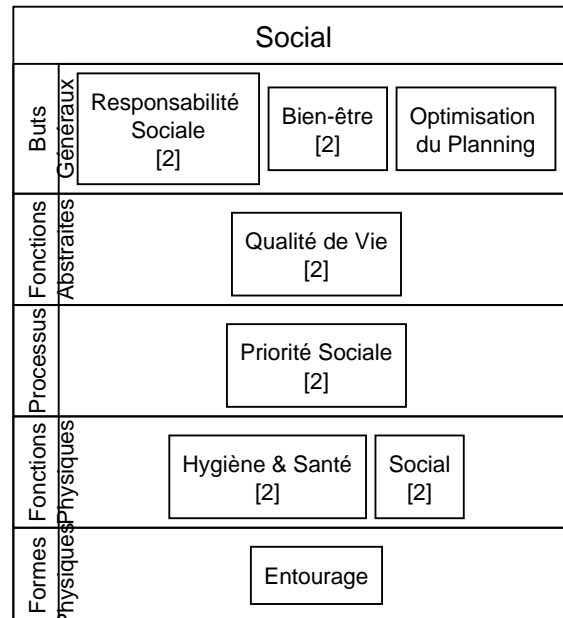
Social

Buts Généraux

Responsabilité Sociale [2]

Bien-être [2]

Optimisation du Planning

Fonctions Abstraites

Qualité de Vie [2]

Processus

Priorité Sociale [2]

Fonctions Physiques

Hygiène & Santé [2]

Social [2]

Formes Physiques

Entourage